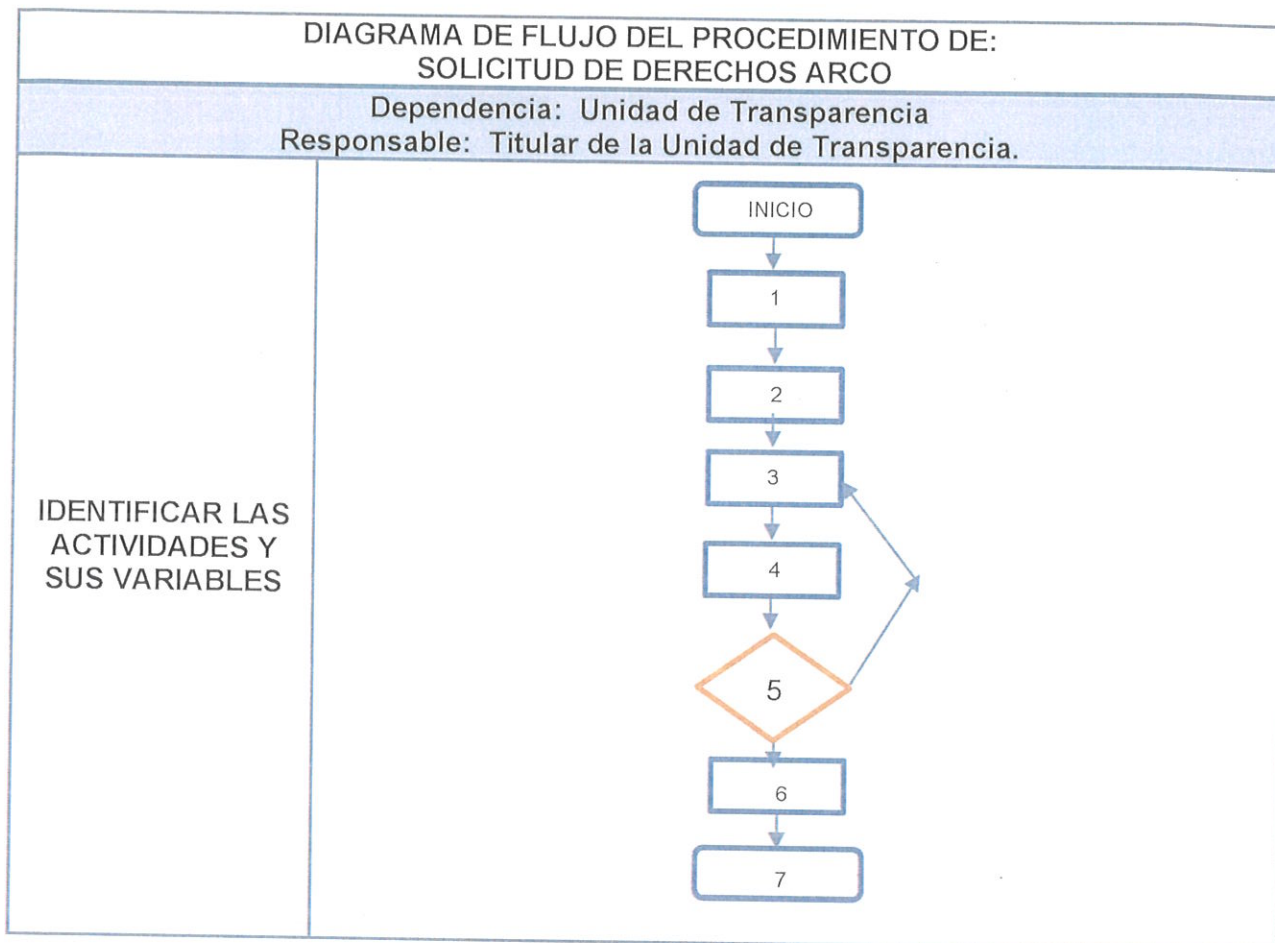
DIAGRAMA DE FLUJO DEL PROCEDIMIENTO DE:
SOLICITUD DE DERECHOS ARCO

Dependencia: Unidad de Transparencia
Responsable: Titular de la Unidad de Transparencia.

IDENTIFICAR LAS ACTIVIDADES Y SUS VARIABLES

INICIO
1
2
3
4
5
6
7